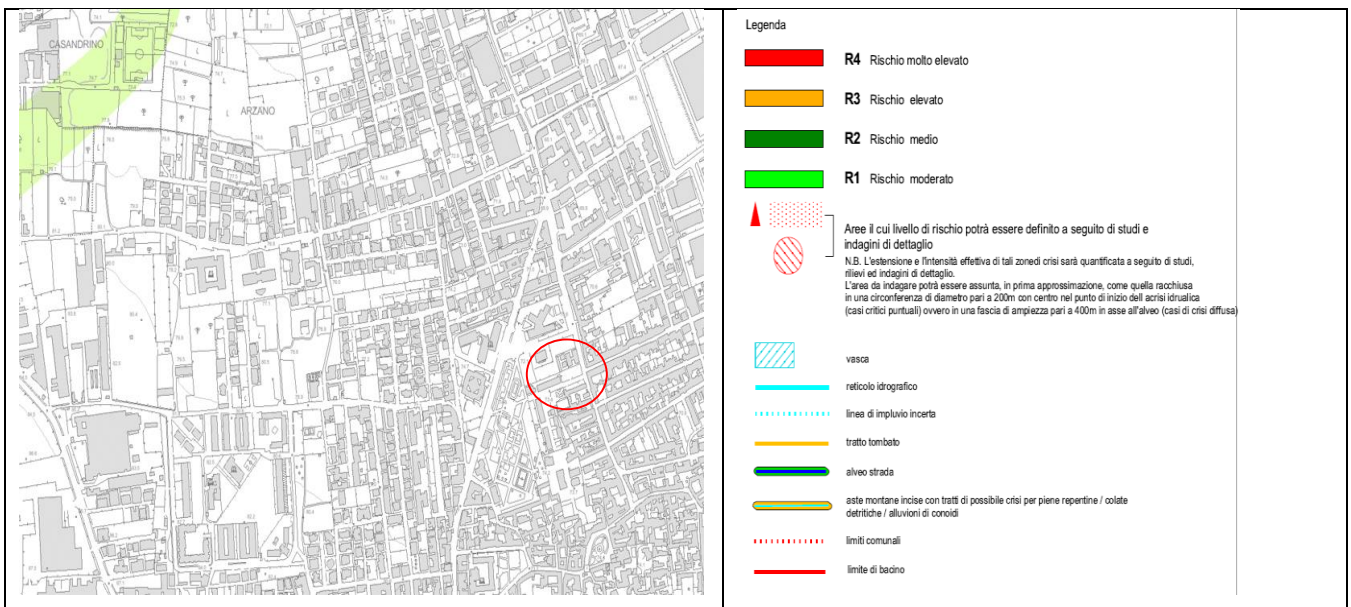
CASANDRINO

ARZANO

Legenda

R4 Rischio molto elevato

R3 Rischio elevato

R2 Rischio medio

R1 Rischio moderato

Aree il cui livello di rischio potrà essere definito a seguito di studi e indagini di dettaglio

N.B. L'estensione e l'intensità effettiva di tali zonedi crisi sarà quantificata a seguito di studi, rilievi ed indagini di dettaglio.
L'area da indagare potrà essere assunta, in prima approssimazione, come quella racchiusa in una circonferenza di diametro pari a 200m con centro nel punto di inizio dell acrisi idrualica (casi critici puntuali) ovvero in una fascia di ampiezza pari a 400m in asse all'alveo (casi di crisi diffusa)

vasca

reticolo idrografico

linea di impluvio incerta

tratto tombato

alveo strada

aste montane incise con tratti di possibile crisi per piene repentine / colate detritiche / alluvioni di conoidi

limiti comunali

limite di bacino